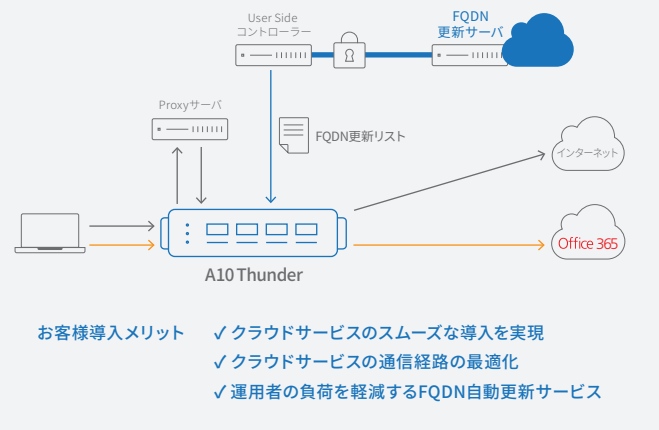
User Side
コントローラー

FQDN
更新サーバ

Proxyサーバ

FQDN更新リスト

インターネット

Office 365

A10 Thunder

お客様導入メリット

✓ クラウドサービスのスムーズな導入を実現
✓ クラウドサービスの通信経路の最適化
✓ 運用者の負荷を軽減するFQDN自動更新サービス